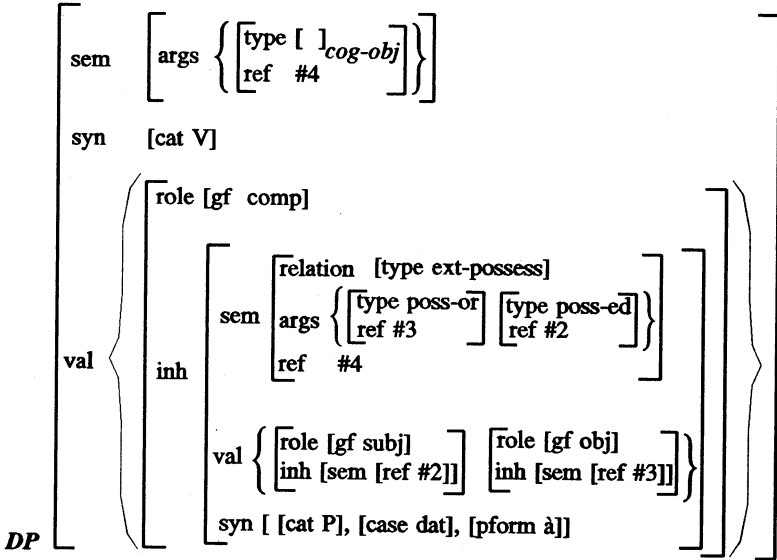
sem args { type [ ]$_{cog\text{-}obj}$ ref #4 }

syn [cat V]

val { role [gf comp]

inh sem relation [type ext-possess]
args { type poss-or ref #3 } { type poss-ed ref #2 }
ref #4

val { role [gf subj] inh [sem [ref #2]] } { role [gf obj] inh [sem [ref #3]] }

syn [ [cat P], [case dat], [pform à]] }

DP